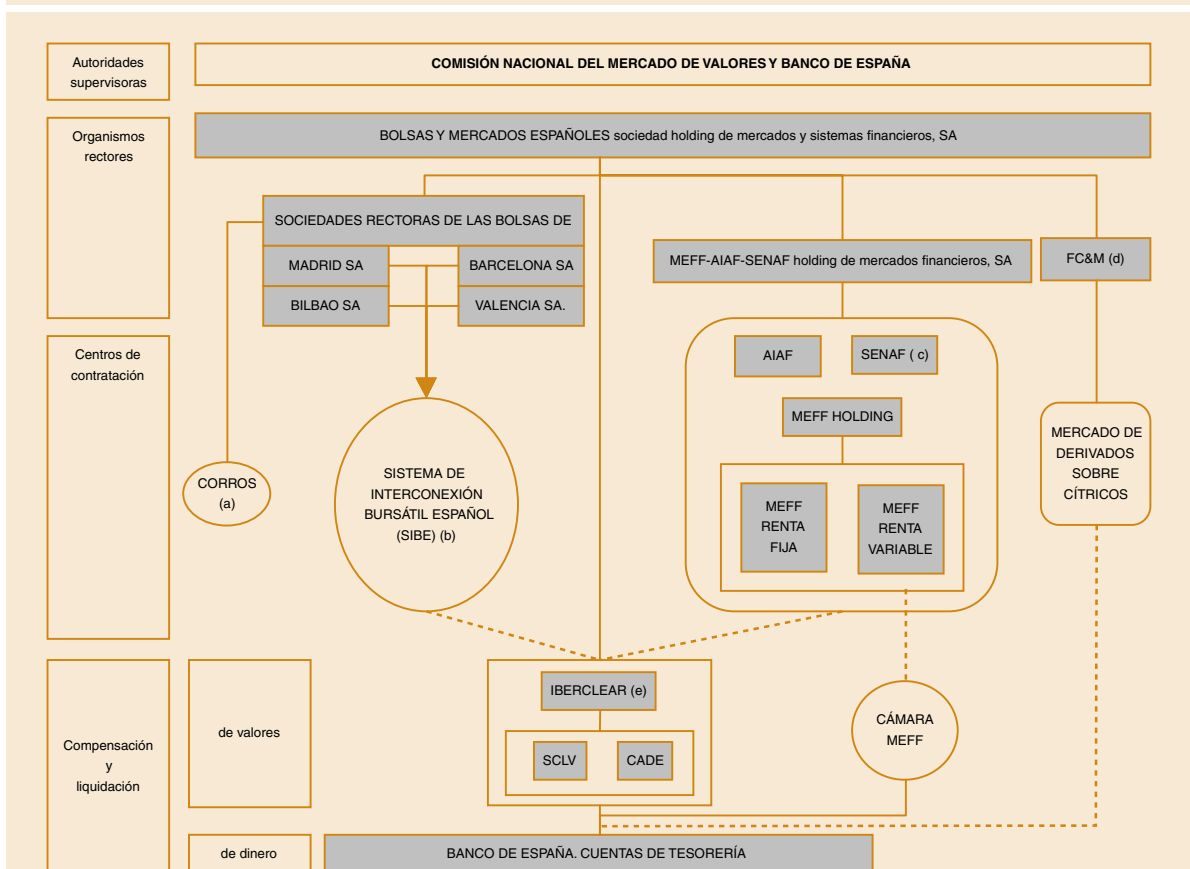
Autoridades supervisoras

COMISIÓN NACIONAL DEL MERCADO DE VALORES Y BANCO DE ESPAÑA

Organismos rectores

BOLSAS Y MERCADOS ESPAÑOLES sociedad holding de mercados y sistemas financieros, SA

SOCIEDADES RECTORAS DE LAS BOLSAS DE

MADRID SA

BARCELONA SA

BILBAO SA

VALENCIA SA.

MEFF-AIAF-SENAF holding de mercados financieros, SA

FC&M (d)

Centros de contratación

AIAF

SENAF ( c)

MEFF HOLDING

CORROS (a)

SISTEMA DE INTERCONEXIÓN BURSÁTIL ESPAÑOL (SIBE) (b)

MEFF RENTA FIJA

MEFF RENTA VARIABLE

MERCADO DE DERIVADOS SOBRE CÍTRICOS

Compensación y liquidación

de valores

IBERCLEAR (e)

SCLV

CADE

CÁMARA MEFF

de dinero

BANCO DE ESPAÑA. CUENTAS DE TESORERÍA